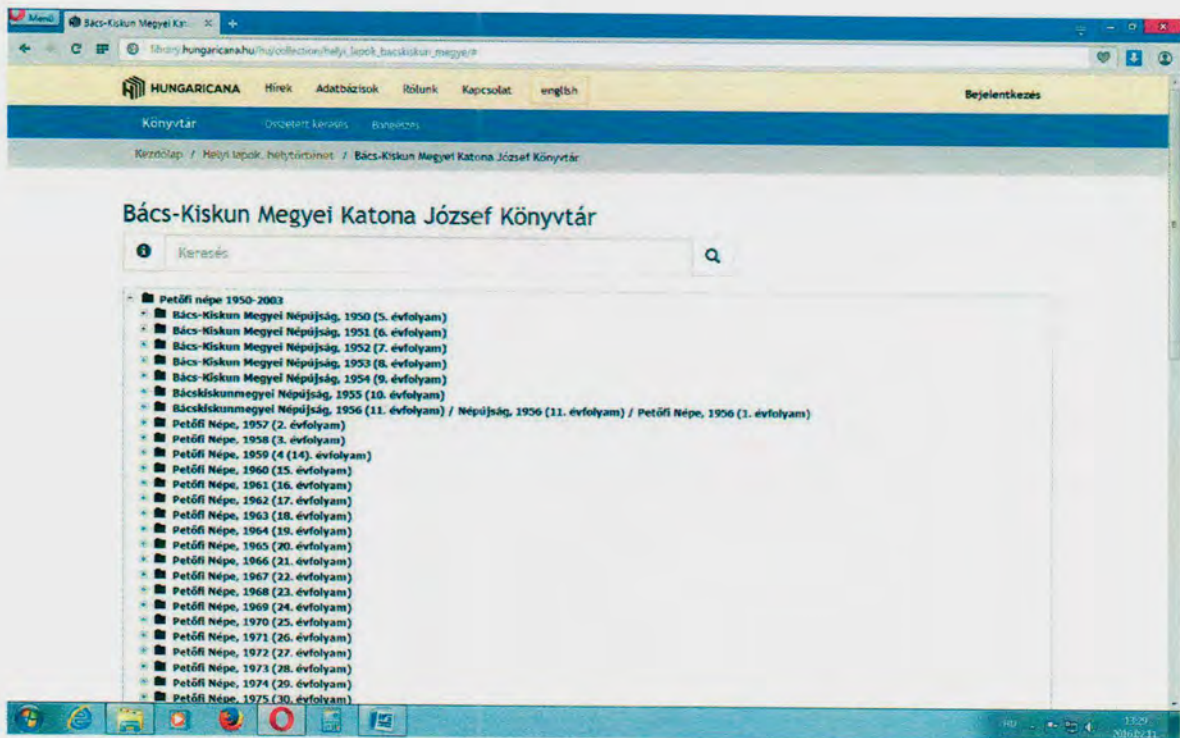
Menü
Bács-Kiskun Megyei Kat...
library.hungaricana.hu/hu/collection/helyi_lapok_bacskiskun_megye/#

HUNGARICANA Hírek Adatbázisok Rólunk Kapcsolat english Bejelentkezés

Könyvtár Összetett keresés Beállítások

Kezdőlap / Helyi lapok, helytörténet / Bács-Kiskun Megyei Katona József Könyvtár

Bács-Kiskun Megyei Katona József Könyvtár

Keresés

Petőfi népe 1950-2003
Bács-Kiskun Megyei Népújság, 1950 (5. évfolyam)
Bács-Kiskun Megyei Népújság, 1951 (6. évfolyam)
Bács-Kiskun Megyei Népújság, 1952 (7. évfolyam)
Bács-Kiskun Megyei Népújság, 1953 (8. évfolyam)
Bács-Kiskun Megyei Népújság, 1954 (9. évfolyam)
Bácskiskunmegyei Népújság, 1955 (10. évfolyam)
Bácskiskunmegyei Népújság, 1956 (11. évfolyam) / Népújság, 1956 (11. évfolyam) / Petőfi Népe, 1956 (1. évfolyam)
Petőfi Népe, 1957 (2. évfolyam)
Petőfi Népe, 1958 (3. évfolyam)
Petőfi Népe, 1959 (4 (14). évfolyam)
Petőfi Népe, 1960 (15. évfolyam)
Petőfi Népe, 1961 (16. évfolyam)
Petőfi Népe, 1962 (17. évfolyam)
Petőfi Népe, 1963 (18. évfolyam)
Petőfi Népe, 1964 (19. évfolyam)
Petőfi Népe, 1965 (20. évfolyam)
Petőfi Népe, 1966 (21. évfolyam)
Petőfi Népe, 1967 (22. évfolyam)
Petőfi Népe, 1968 (23. évfolyam)
Petőfi Népe, 1969 (24. évfolyam)
Petőfi Népe, 1970 (25. évfolyam)
Petőfi Népe, 1971 (26. évfolyam)
Petőfi Népe, 1972 (27. évfolyam)
Petőfi Népe, 1973 (28. évfolyam)
Petőfi Népe, 1974 (29. évfolyam)
Petőfi Népe, 1975 (30. évfolyam)

HU 13:29 2016.02.11.